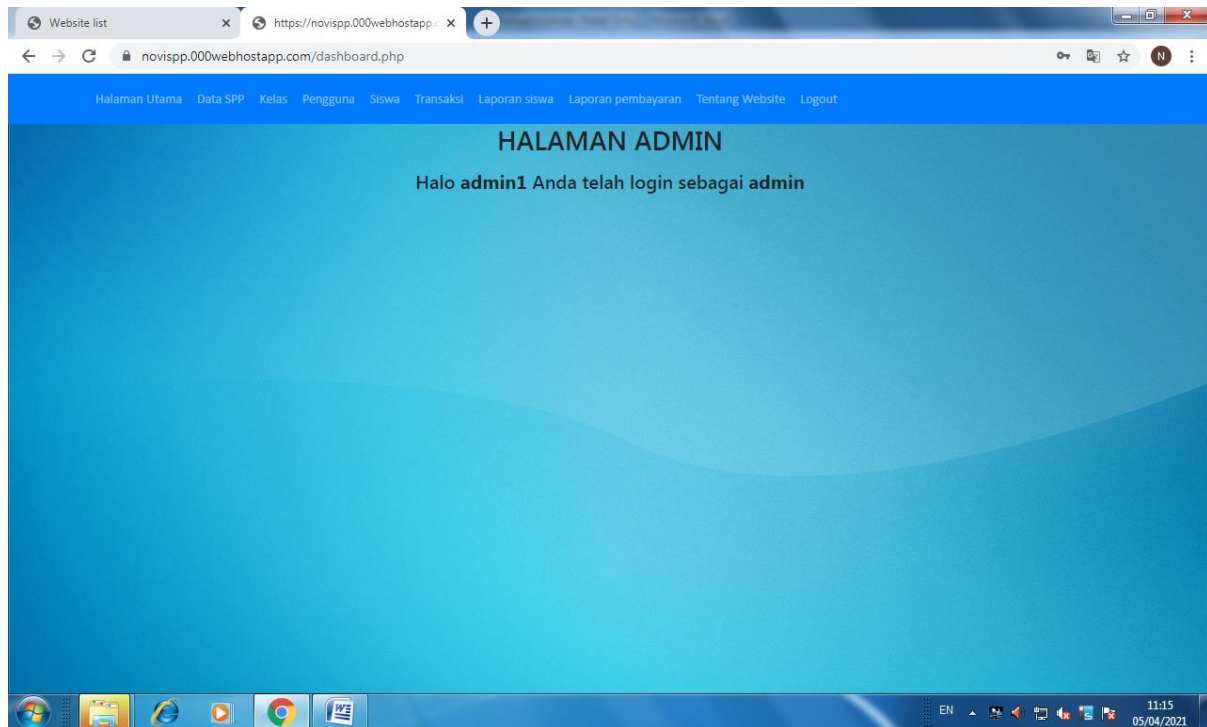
Website list

https://novispp.000webhostapp.c

novispp.000webhostapp.com/dashboard.php

Halaman Utama Data SPP Kelas Pengguna Siswa Transaksi Laporan siswa Laporan pembayaran Tentang Website Logout

HALAMAN ADMIN

Halo **admin1** Anda telah login sebagai **admin**

EN

11:15
05/04/2021